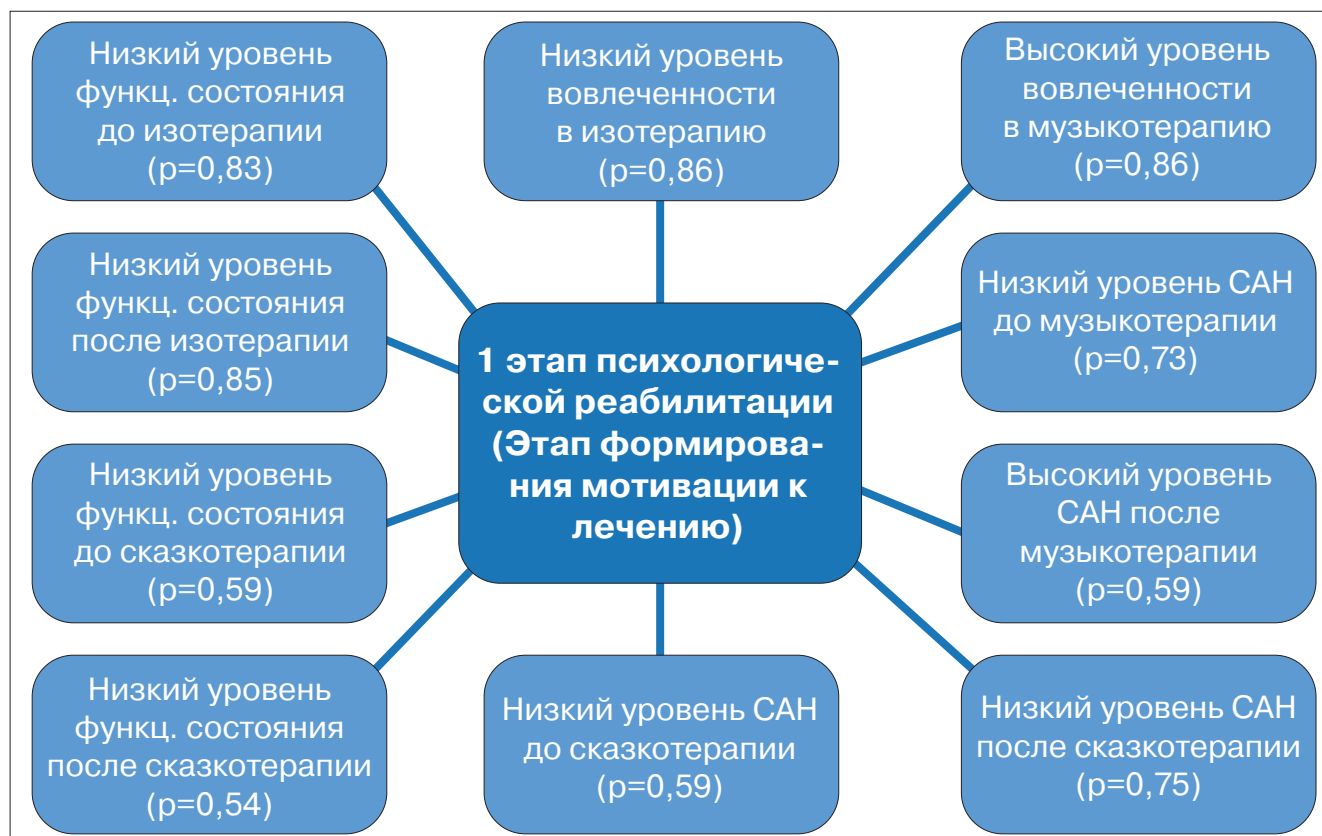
Низкий уровень функц. состояния до изотерапии (p=0,83)

Низкий уровень вовлеченности в изотерапию (p=0,86)

Высокий уровень вовлеченности в музыкотерапию (p=0,86)

Низкий уровень функц. состояния после изотерапии (p=0,85)

1 этап психологической реабилитации (Этап формирования мотивации к лечению)

Низкий уровень САН до музыкотерапии (p=0,73)

Низкий уровень функц. состояния до сказкотерапии (p=0,59)

Высокий уровень САН после музыкотерапии (p=0,59)

Низкий уровень функц. состояния после сказкотерапии (p=0,54)

Низкий уровень САН до сказкотерапии (p=0,59)

Низкий уровень САН после сказкотерапии (p=0,75)